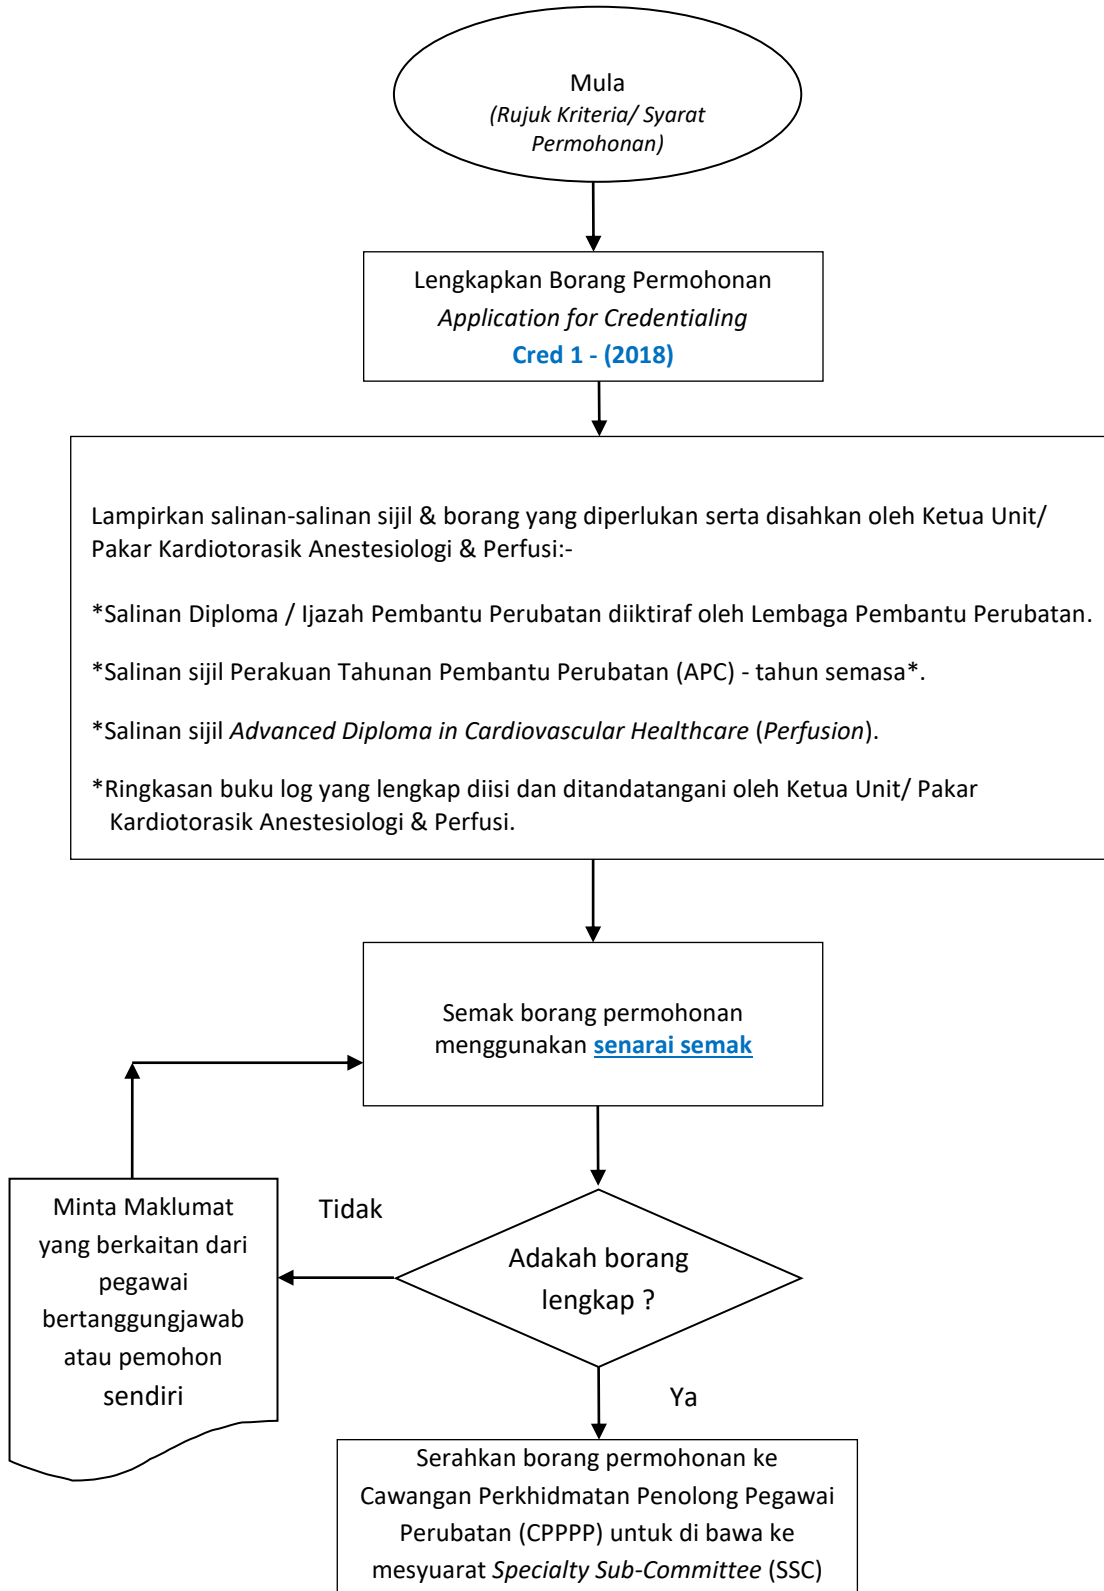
Mula
(Rujuk Kriteria/ Syarat Permohonan)

Lengkapkan Borang Permohonan
Application for Credentialing
Cred 1 - (2018)

Lampirkan salinan-salinan sijil & borang yang diperlukan serta disahkan oleh Ketua Unit/ Pakar Kardiotorasik Anestesiologi & Perfusi:-

*Salinan Diploma / Ijazah Pembantu Perubatan diiktiraf oleh Lembaga Pembantu Perubatan.

*Salinan sijil Perakuan Tahunan Pembantu Perubatan (APC) - tahun semasa*.

*Salinan sijil Advanced Diploma in Cardiovascular Healthcare (Perfusion).

*Ringkasan buku log yang lengkap diisi dan ditandatangani oleh Ketua Unit/ Pakar Kardiotorasik Anestesiologi & Perfusi.

Semak borang permohonan menggunakan senarai semak

Minta Maklumat yang berkaitan dari pegawai bertanggungjawab atau pemohon sendiri

Tidak

Adakah borang lengkap ?

Ya

Serahkan borang permohonan ke Cawangan Perkhidmatan Penolong Pegawai Perubatan (CPPPP) untuk di bawa ke mesyuarat Specialty Sub-Committee (SSC)